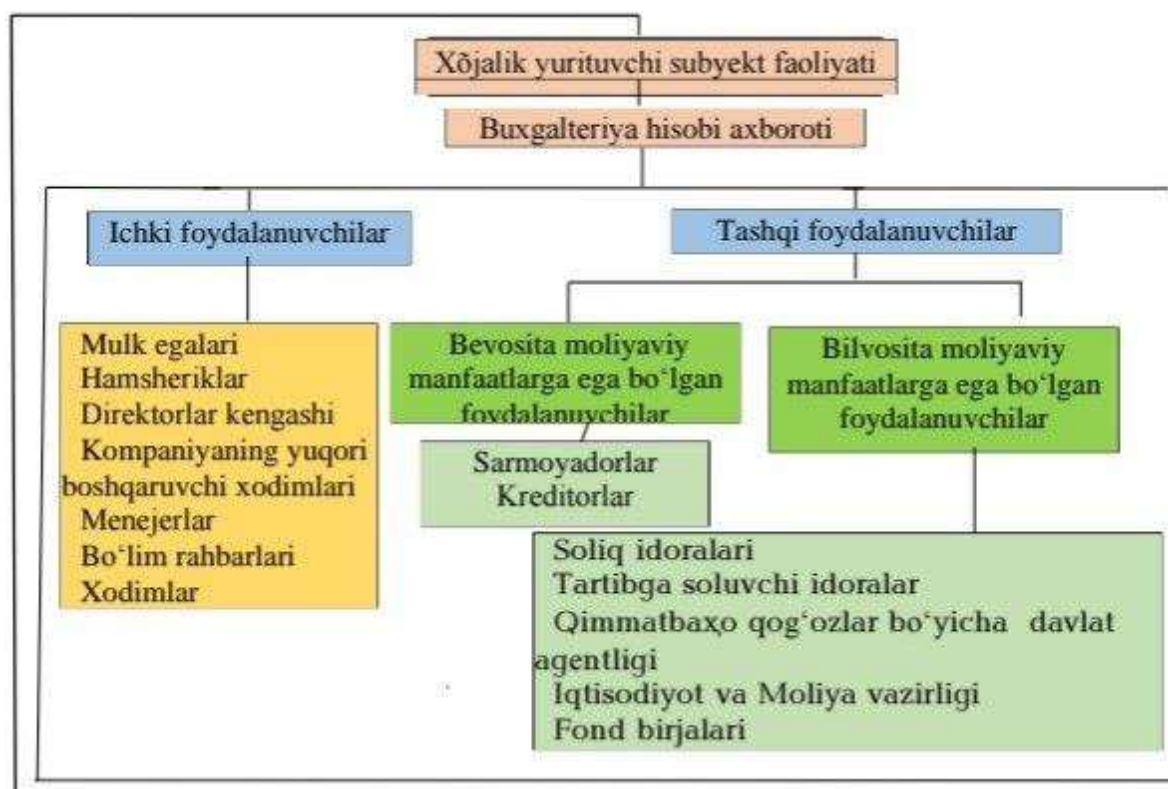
Xõjalik yurituvchi subyekt faoliyati

Buxgalteriya hisobi axboroti

Ichki foydalanuvchilar

Tashqi foydalanuvchilar

Mulk egalari
Hamsheriklar
Direktorlar kengashi
Kompaniyaning yuqori boshqaruvchi xodimlari
Menejerlar
Bo‘lim rahbarlari
Xodimlar

Bevosita moliyaviy manfaatlarga ega bo‘lgan foydalanuvchilar

Sarmoyadorlar
Kreditorlar

Bilvosita moliyaviy manfaatlarga ega bo‘lgan foydalanuvchilar

Soliq idoralari
Tartibga soluvchi idoralar
Qimmatbaxo qog‘ozlar bo‘yicha davlat agentligi
Iqtisodiyot va Moliya vazirligi
Fond birjalari